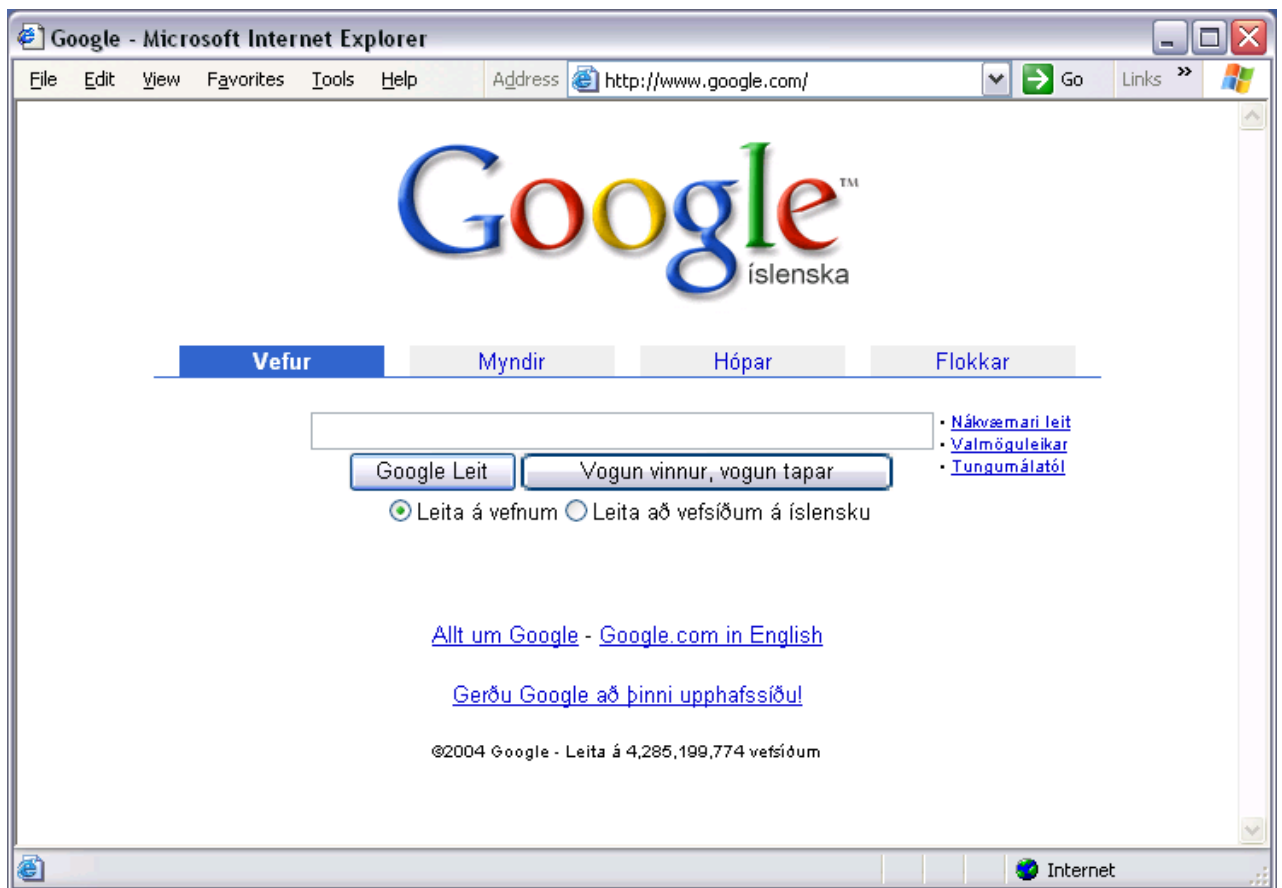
Google - Microsoft Internet Explorer

File Edit View Favorites Tools Help Address http://www.google.com/ Go Links »

Google™
íslenska

Vefur Myndir Hópar Flokkar

Google Leit Vogun vinnur, vogun tapar

• Nákvæmari leit
• Valmöguleikar
• Tungumálatól

Leita á vefnum Leita að vefsíðum á íslensku

Allt um Google - Google.com in English

Gerðu Google að þinni upphafssíðu!

©2004 Google - Leita á 4,285,199,774 vefsíðum

Internet